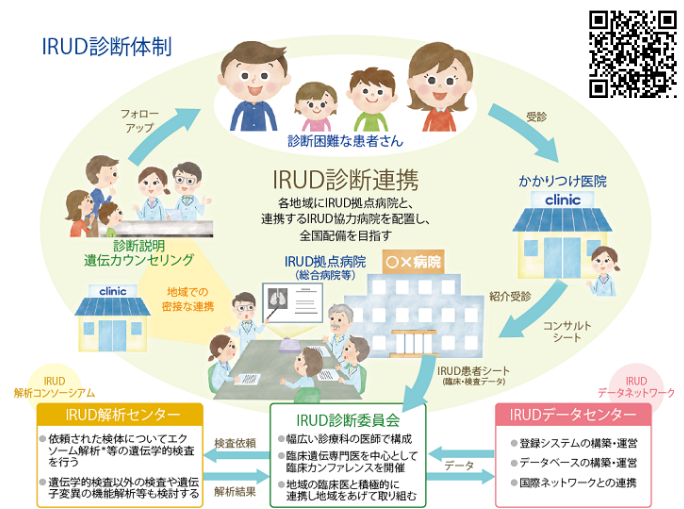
IRUD診断体制

診断困難な患者さん

フォロー
アップ

受診

IRUD診断連携

各地域にIRUD拠点病院と、連携するIRUD協力病院を配置し、全国配備を目指す

かかりつけ医院

clinic

診断説明
遺伝カウンセリング

clinic

地域での
密接な連携

IRUD拠点病院
(総合病院等)

○×病院

紹介受診

コンサルト
シート

IRUD患者シート
(臨床・検査データ)

IRUD
解析コンソーシアム

IRUD
データネットワーク

IRUD解析センター

● 依頼された検体についてエクソーム解析*等の遺伝学的検査を行う

● 遺伝学的検査以外の検査や遺伝子変異の機能解析等も検討する

検査依頼

解析結果

IRUD診断委員会

● 幅広い診療科の医師で構成

● 臨床遺伝専門医を中心として臨床カンファレンスを開催

● 地域の臨床医と積極的に連携し地域をあげて取り組む

データ

IRUDデータセンター

● 登録システムの構築・運営

● データベースの構築・運営

● 国際ネットワークとの連携